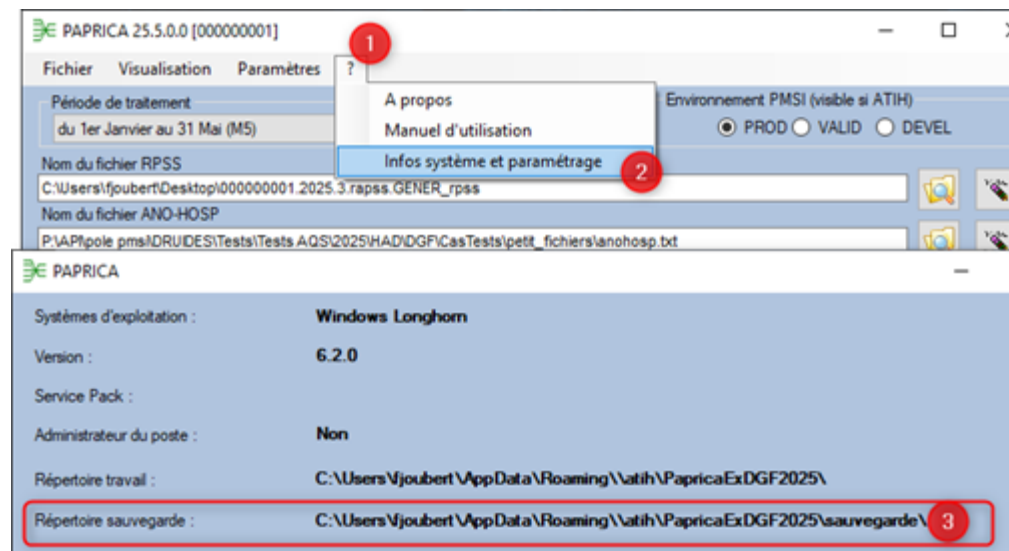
PAPRICA 25.5.0.0 [000000001]

Fichier Visualisation Paramètres ?

1

Période de traitement

du 1er Janvier au 31 Mai (M5)

A propos

Manuel d'utilisation

Infos système et paramétrage

2

Environnement PMSI (visible si ATIH)

PROD VALID DEVEL

Nom du fichier RPSS

C:\Users\fjoubert\Desktop\000000001.2025.3.rapss.GENER_rpss

Nom du fichier ANO-HOSP

P:\API\pole pmsi\DRUIDES\Tests\Tests AQS\2025\HAD\DGF\CasTests\petit_fichiers\anohosp.txt

PAPRICA

Systèmes d'exploitation : Windows Longhorn

Version : 6.2.0

Service Pack :

Administrateur du poste : Non

Répertoire travail : C:\Users\fjoubert\AppData\Roaming\\atih\PapricaExDGF2025\

Répertoire sauvegarde : C:\Users\fjoubert\AppData\Roaming\\atih\PapricaExDGF2025\sauvegarde\

3